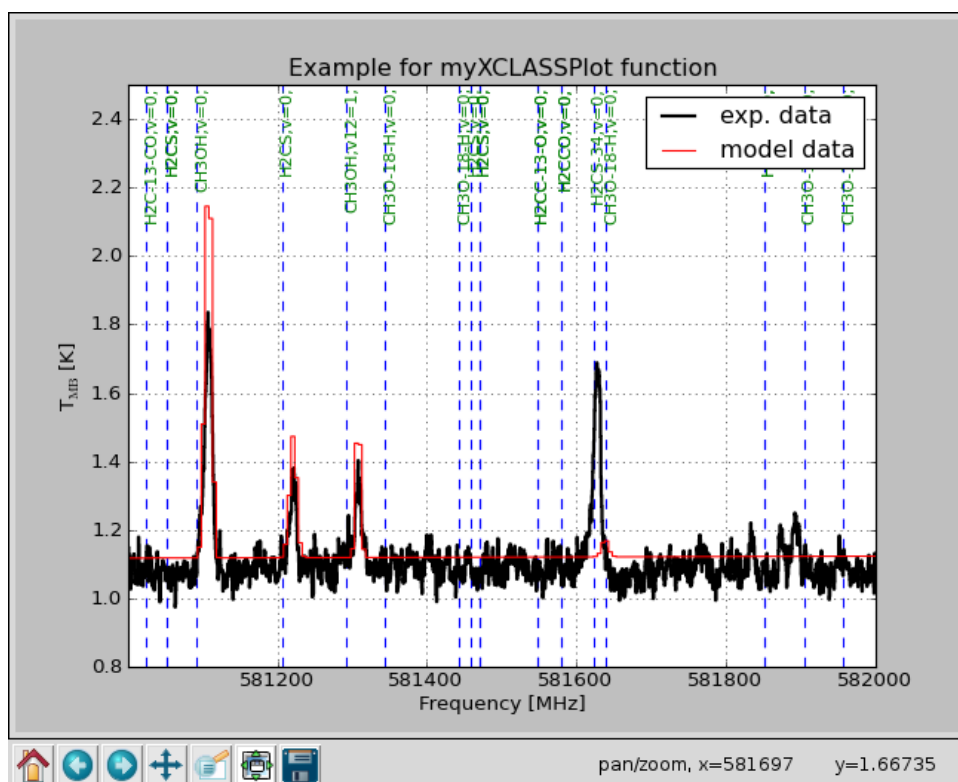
Example for myXCLASSPlot function

exp. data
model data

H2C-13-CO,v=0,
H2CS,v=0,
CH3OH,v=0,
H2CS,v=0,
CH3OH,v12=1,
CH3O-18-H,v=0,
CH3O-18-H,v=0,
H2CS,v=0,
H2CC-13-O,v=0,
H2CCO,v=0,
H2CS-34,v=0,
CH3O-18-H,v=0,
CH3O-
CH3O-

2.4
2.2
2.0
1.8
1.6
1.4
1.2
1.0
0.8

$T_{MB}$ [K]

581200
581400
581600
581800
582000

Frequency [MHz]

pan/zoom, x=581697 y=1.66735